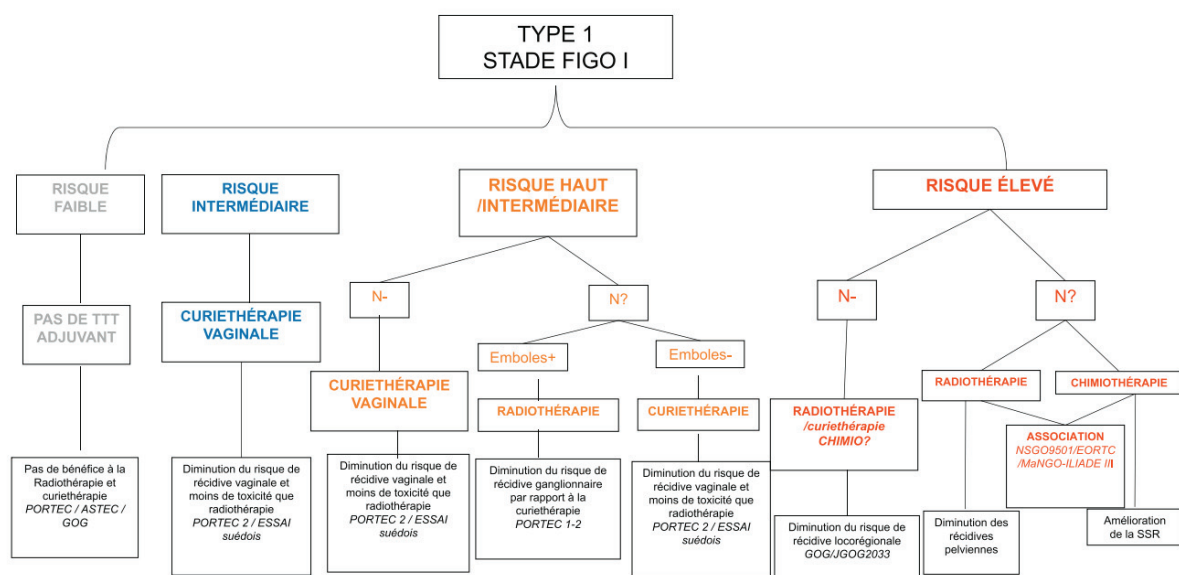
TYPE 1
STADE FIGO I

RISQUE FAIBLE

PAS DE TTT ADJUVANT

Pas de bénéfice à la Radiothérapie et curiethérapie
PORTEC / ASTEC / GOG

RISQUE INTERMÉDIAIRE

CURIETHÉRAPIE VAGINALE

Diminution du risque de récidive vaginale et moins de toxicité que radiothérapie
PORTEC 2 / ESSAI suédois

RISQUE HAUT /INTERMÉDIAIRE

N-

CURIETHÉRAPIE VAGINALE

Diminution du risque de récidive vaginale et moins de toxicité que radiothérapie
PORTEC 2 / ESSAI suédois

N?

Emboles+

RADIOTHÉRAPIE

Diminution du risque de récidive ganglionnaire par rapport à la curiethérapie
PORTEC 1-2

Emboles-

CURIETHÉRAPIE

Diminution du risque de récidive vaginale et moins de toxicité que radiothérapie
PORTEC 2 / ESSAI suédois

RISQUE ÉLEVÉ

N-

RADIOTHÉRAPIE
/curiethérapie
CHIMIO?

Diminution du risque de récidive locorégionale
GOG/JGOG2033

N?

RADIOTHÉRAPIE

CHIMIOTHÉRAPIE

ASSOCIATION
NSGO9501/EORTC /MaNGO-ILIADE II

Diminution des récidives pelviennes

Amélioration de la SSR